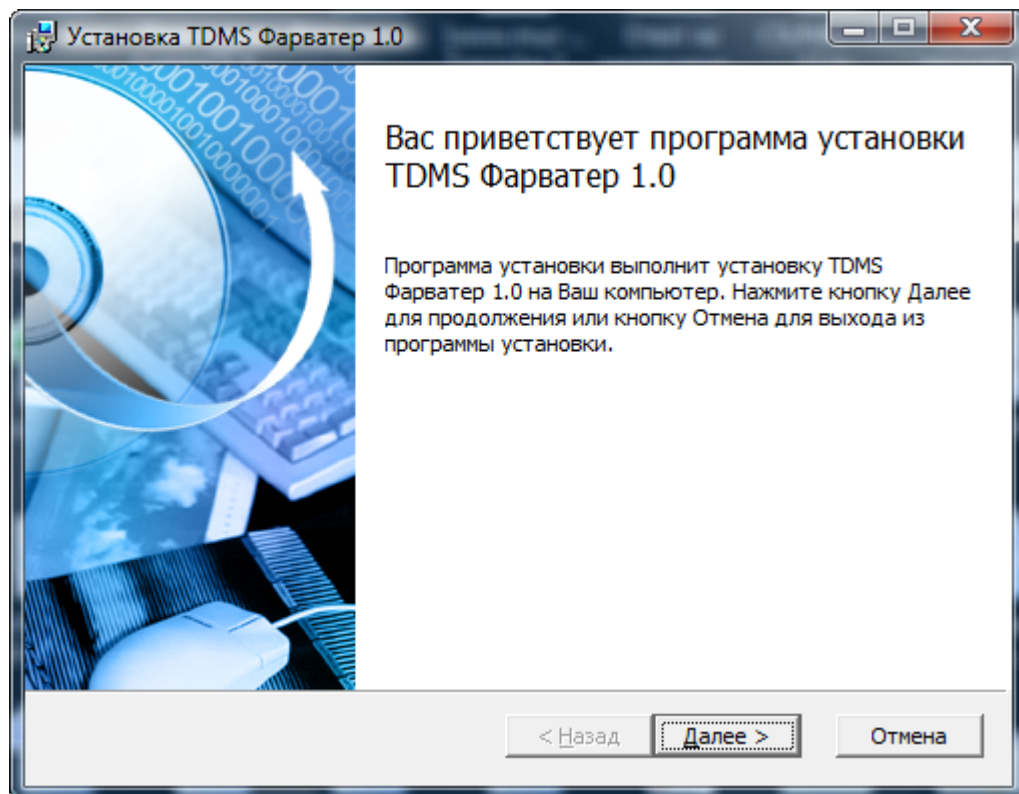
Установка TDMS Фарватер 1.0

Вас приветствует программа установки TDMS Фарватер 1.0

Программа установки выполнит установку TDMS Фарватер 1.0 на Ваш компьютер. Нажмите кнопку Далее для продолжения или кнопку Отмена для выхода из программы установки.

< Назад

Далее >

Отмена